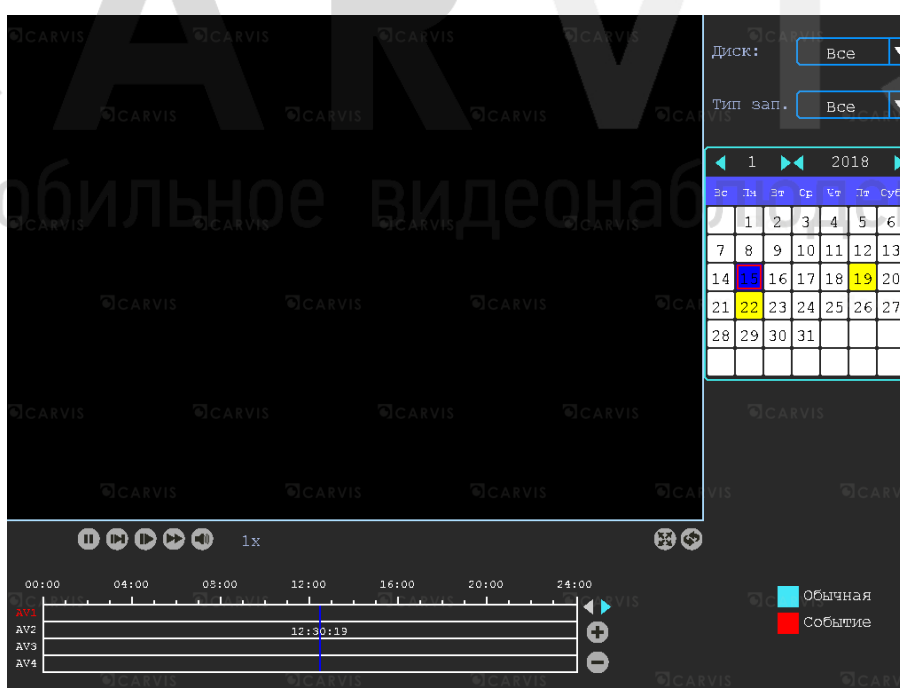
CARVIS

обильное видеонаб

Диск: Все

Тип зап. Все

1 2018

| Вс | Пн | Вт | Ср | Чт | Пт | Суб |
|---|---|---|---|---|---|---|
| | 1 | 2 | 3 | 4 | 5 | 6 |
| 7 | 8 | 9 | 10 | 11 | 12 | 13 |
| 14 | 15 | 16 | 17 | 18 | 19 | 20 |
| 21 | 22 | 23 | 24 | 25 | 26 | 27 |
| 28 | 29 | 30 | 31 | | | |
| | | | | | | |

1x

00:00 04:00 08:00 12:00 16:00 20:00 24:00

AV1
AV2
AV3
AV4

12:30:19

Обычная
Событие